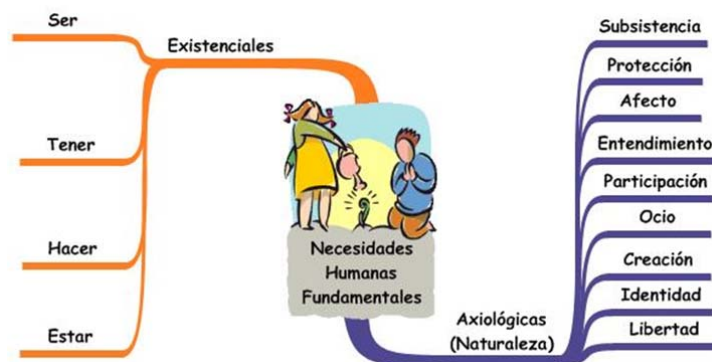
Ser

Existenciales

Tener

Hacer

Estar

Necesidades Humanas Fundamentales

Axiológicas (Naturaleza)

Subsistencia

Protección

Afecto

Entendimiento

Participación

Ocio

Creación

Identidad

Libertad